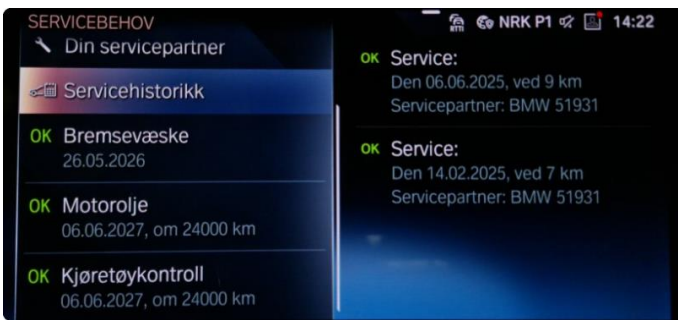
SERVICEBEHOV

NRK P1 14:22

Din servicepartner

Servicehistorikk

OK Bremsevæske
26.05.2026

OK Motorolje
06.06.2027, om 24000 km

OK Kjøretøykontroll
06.06.2027, om 24000 km

OK Service:
Den 06.06.2025, ved 9 km
Servicepartner: BMW 51931

OK Service:
Den 14.02.2025, ved 7 km
Servicepartner: BMW 51931